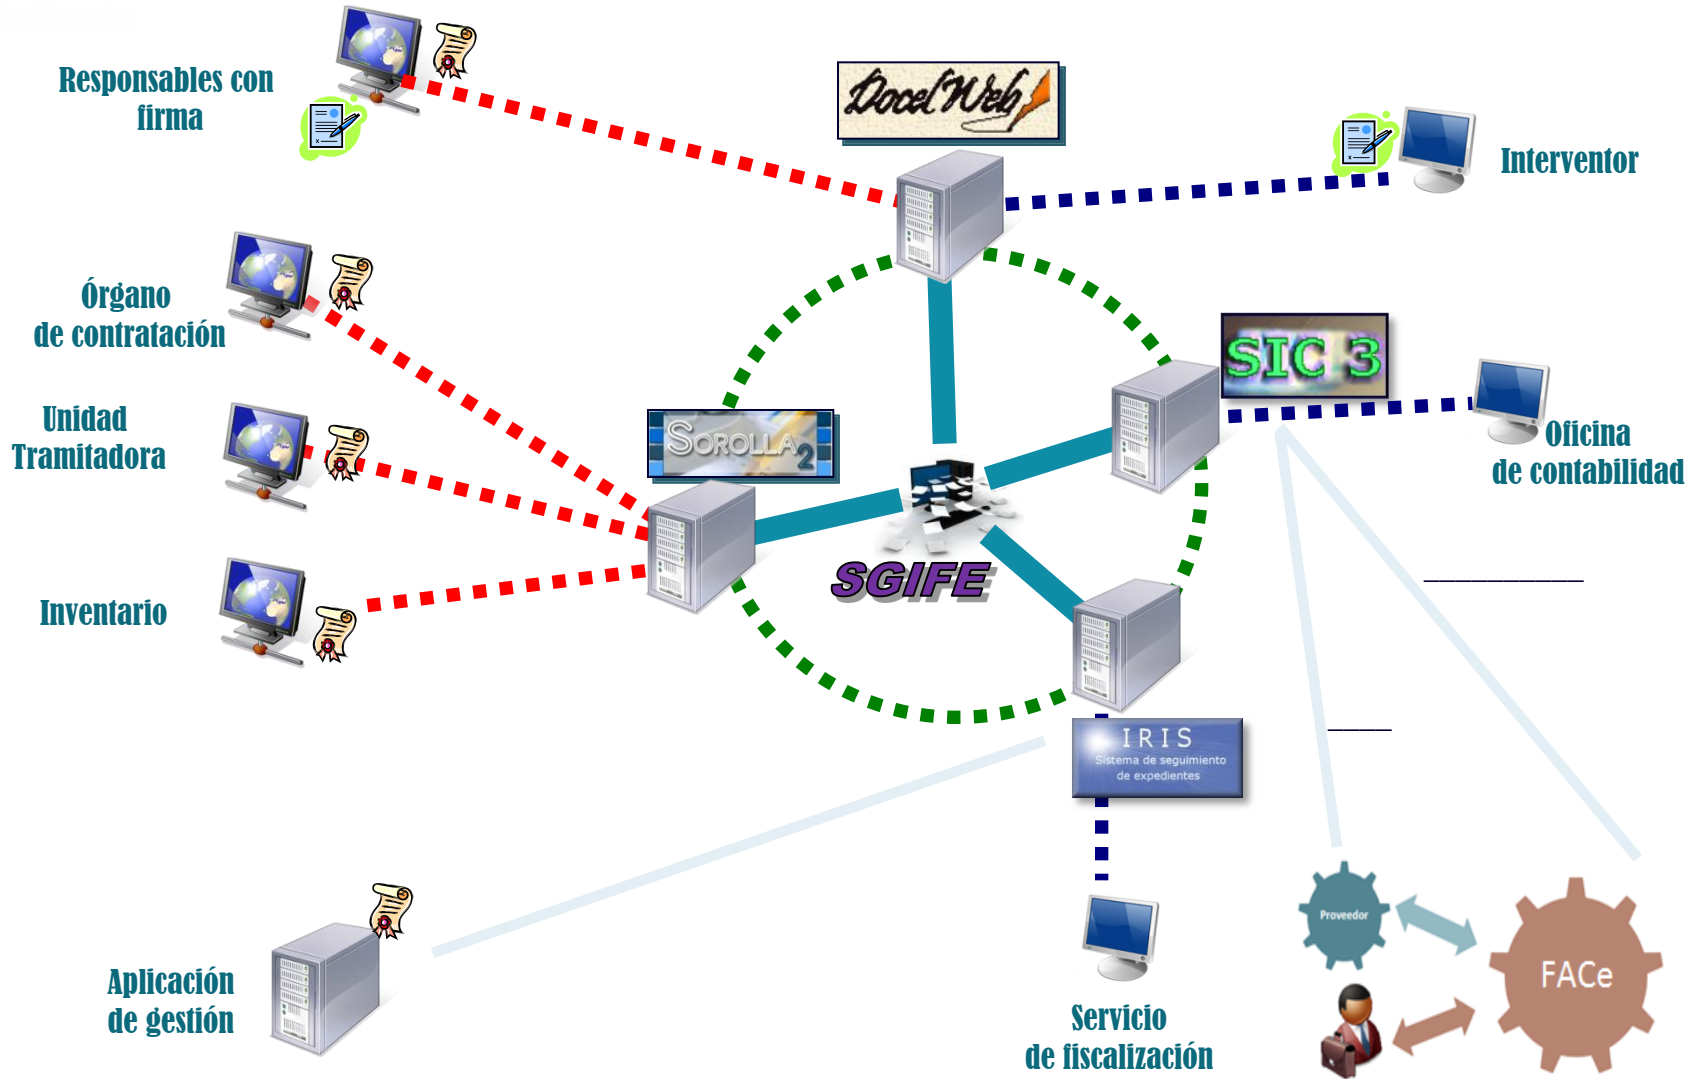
Responsables con firma

DocelWeb

Interventor

Órgano de contratación

SIC 3

Unidad Tramitadora

SOROLLA 2

Oficina de contabilidad

SGIFE

Inventario

IRIS
Sistema de seguimiento de expedientes

Proveedor

FACe

Aplicación de gestión

Servicio de fiscalización